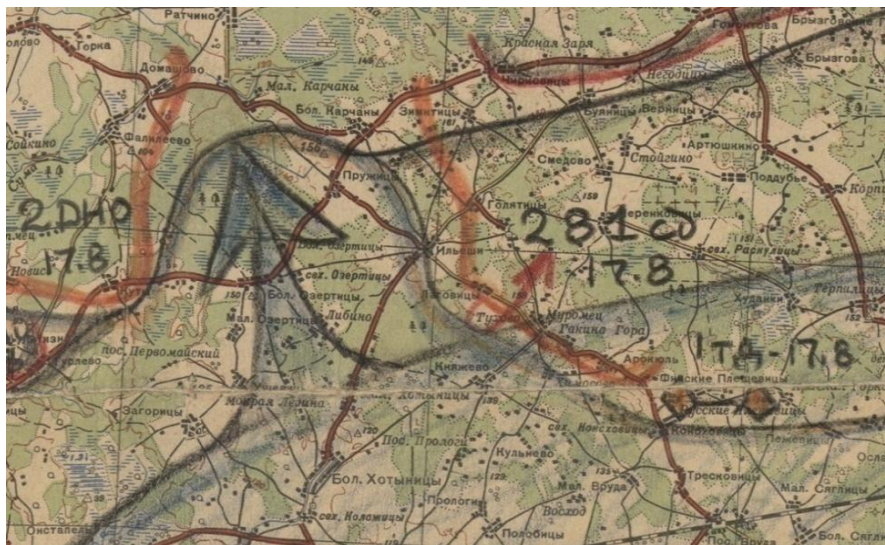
Ратчино
Горка
Домашово
Мал. Карчаны
Бол. Карчаны
Красная Заря
Чирковицы
Негодицы
Гомонтово
Брызгово
Брызгова
Сойкино
Фалилеево
Зимитицы
Бунницы
Верицы
Артюшкино
Пружицы
Смедово
Стойгино
Поддубье
Корпо
2.ДНО
17.8
Голятино
Черенковицы
281 сд
Бол. Озертицы
Ильеши
свх. Раскулицы
17.8
Худанки
Терпилицы
свх. Озертицы
Бол. Озертицы
Мал. Озертицы
Лябино
Яковицы
Тухово
Муромец
Ракитно Гора
Нового
пос. Первомайский
Княжево
Арбонье
1 ТД-17.8
Финские Пелешицы
Русские Пелешицы
Загорицы
Мокрая Долина
Холомицы
Кончицы
Пежево
Пос. Пролог
Кульнево
Бол. Хотыницы
Пролоти
Мал. Вруда
Тресковицы
Мал. Сяглицы
Восход
свх. Коломицы
Полобицы
Онстапель
Бол. Сяглицы